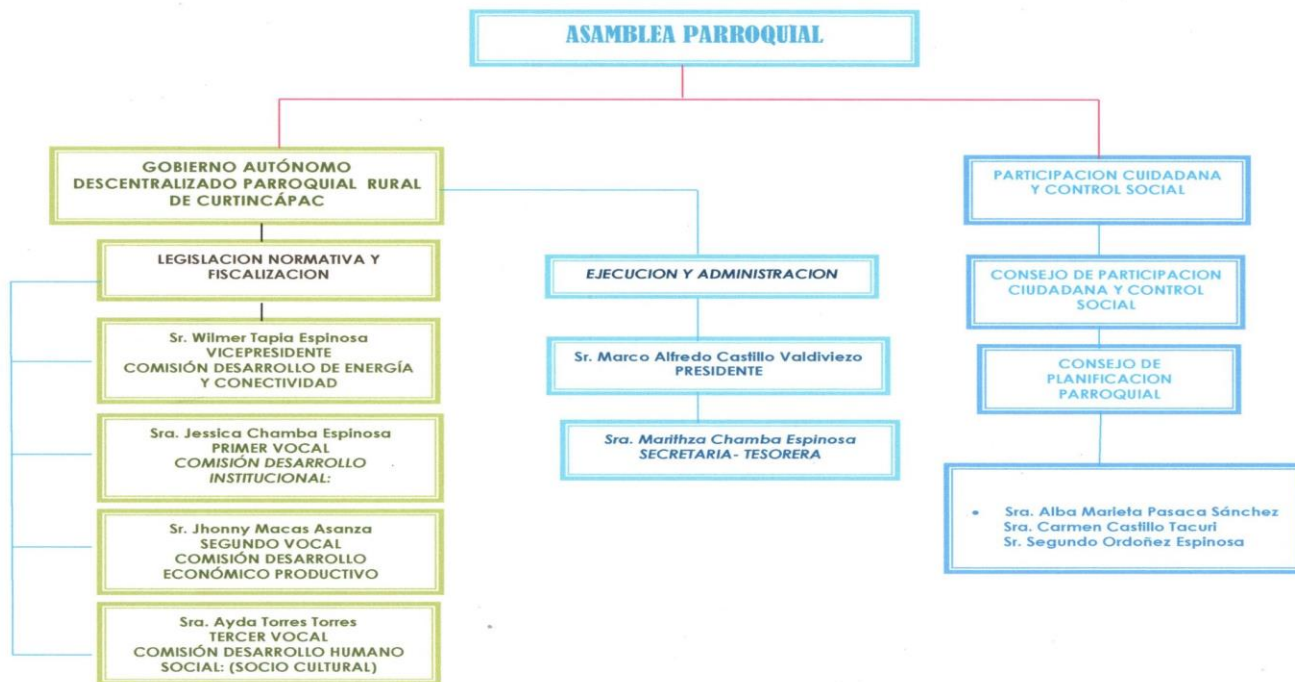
ASAMBLEA PARROQUIAL

GOBIERNO AUTÓNOMO DESCENTRALIZADO PARROQUIAL RURAL DE CURTINCÁPAC

LEGISLACION NORMATIVA Y FISCALIZACION

Sr. Wilmer Tapia Espinosa
VICEPRESIDENTE
COMISIÓN DESARROLLO DE ENERGÍA Y CONECTIVIDAD

Sra. Jessica Chamba Espinosa
PRIMER VOCAL
COMISIÓN DESARROLLO INSTITUCIONAL:

Sr. Jhonny Macas Asanza
SEGUNDO VOCAL
COMISIÓN DESARROLLO ECONÓMICO PRODUCTIVO

Sra. Ayda Torres Torres
TERCER VOCAL
COMISIÓN DESARROLLO HUMANO SOCIAL: (SOCIO CULTURAL)

EJECUCION Y ADMINISTRACION

Sr. Marco Alfredo Castillo Valdiviezo
PRESIDENTE

Sra. Marithza Chamba Espinosa
SECRETARIA- TESORERA

PARTICIPACION CUIDADANA Y CONTROL SOCIAL

CONSEJO DE PARTICIPACION CIUDADANA Y CONTROL SOCIAL

CONSEJO DE PLANIFICACION PARROQUIAL

• Sra. Alba Marieta Pasaca Sánchez
Sra. Carmen Castillo Tacuri
Sr. Segundo Ordoñez Espinosa